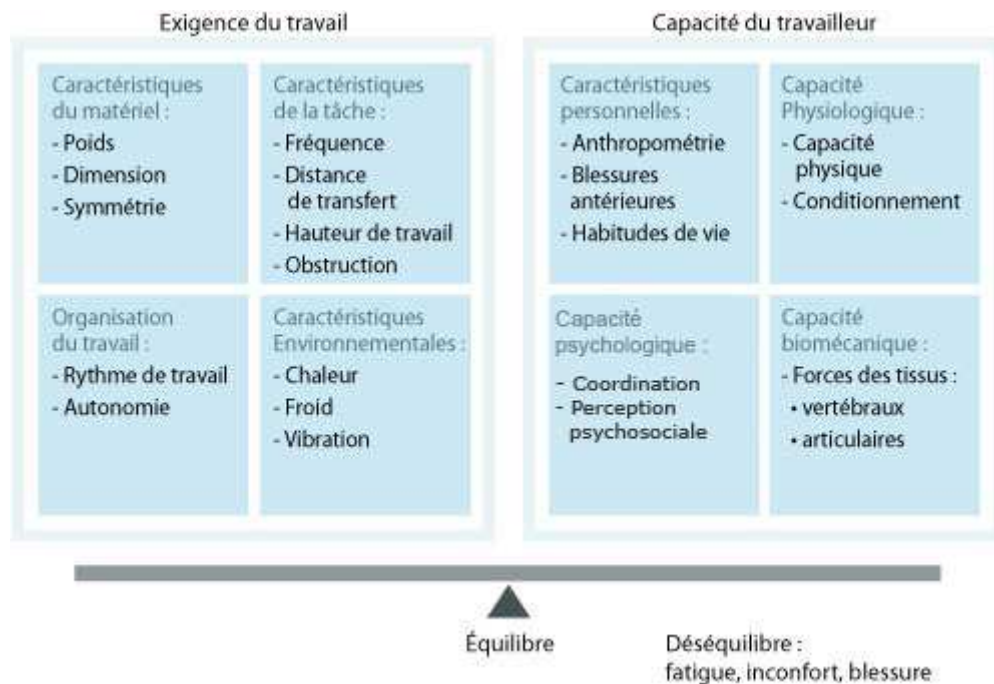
Exigence du travail

Caractéristiques du matériel :
- Poids
- Dimension
- Symmétrie

Caractéristiques de la tâche :
- Fréquence
- Distance de transfert
- Hauteur de travail
- Obstruction

Organisation du travail :
- Rythme de travail
- Autonomie

Caractéristiques Environnementales :
- Chaleur
- Froid
- Vibration

Capacité du travailleur

Caractéristiques personnelles :
- Anthropométrie
- Blessures antérieures
- Habitudes de vie

Capacité Physiologique :
- Capacité physique
- Conditionnement

Capacité psychologique :
- Coordination
- Perception psychosociale

Capacité biomécanique :
- Forces des tissus :
• vertébraux
• articulaires

Équilibre

Déséquilibre : fatigue, inconfort, blessure